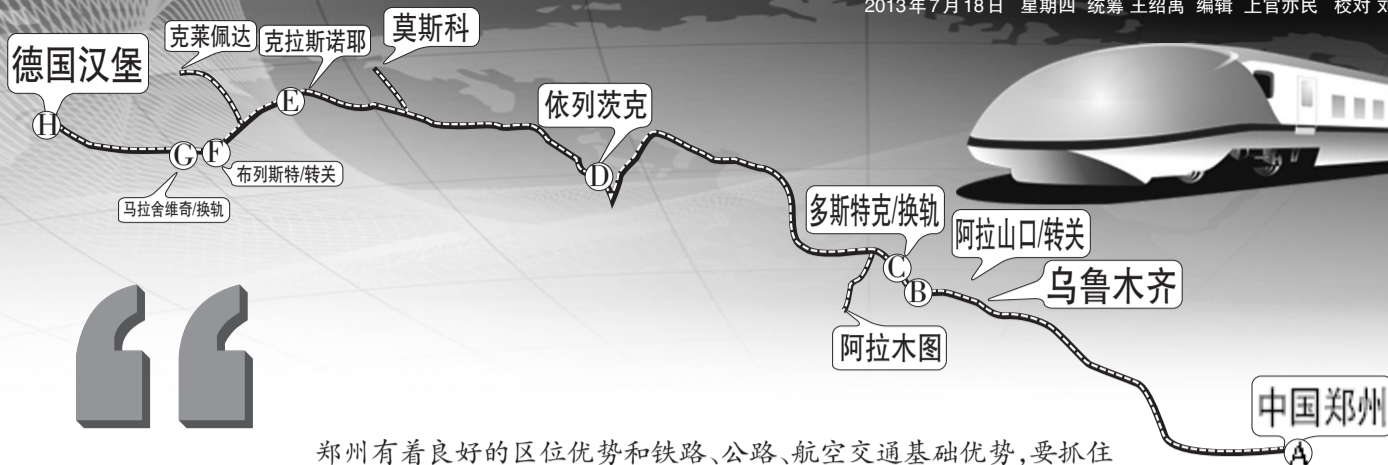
2013年7月18日 星期四 统筹 王绍禹 编辑 上官亦民 校对 刘

德国汉堡

克莱佩达

克拉斯诺耶

莫斯科

H

G

F

E

布列斯特/转关

马拉舍维奇/换轨

依列茨克

D

多斯特克/换轨

阿拉山口/转关

C

B

乌鲁木齐

阿拉木图

中国郑州

A

“

郑州有着良好的区位优势和铁路、公路、航空交通基础优势,要抓住